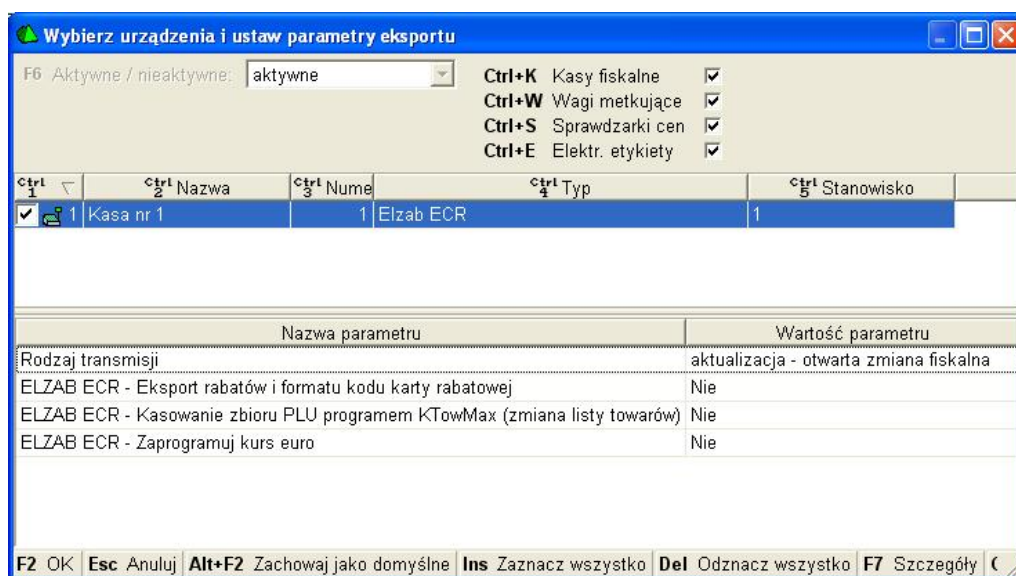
Wybierz urządzenia i ustaw parametry eksportu

F6 Aktywne / nieaktywne: aktywne

Ctrl+K Kasy fiskalne
Ctrl+W Wagi metkujące
Ctrl+S Sprawdzarki cen
Ctrl+E Elektr. etykiety

| Ctrl 1 | Ctrl 2 Nazwa | Ctrl 3 Nume | Ctrl 4 Typ | Ctrl 5 Stanowisko |
|---|---|---|---|---|
| 1 | Kasa nr 1 | 1 | Elzab ECR | 1 |

| Nazwa parametru | Wartość parametru |
|---|---|
| Rodzaj transmisji | aktualizacja - otwarta zmiana fiskalna |
| ELZAB ECR - Eksport rabatów i formatu kodu karty rabatowej | Nie |
| ELZAB ECR - Kasowanie zbioru PLU programem KTowMax (zmiana listy towarów) | Nie |
| ELZAB ECR - Zaprogramuj kurs euro | Nie |

F2 OK Esc Anuluj Alt+F2 Zachowaj jako domyślne Ins Zaznacz wszystko Del Odznacz wszystko F7 Szczegóły